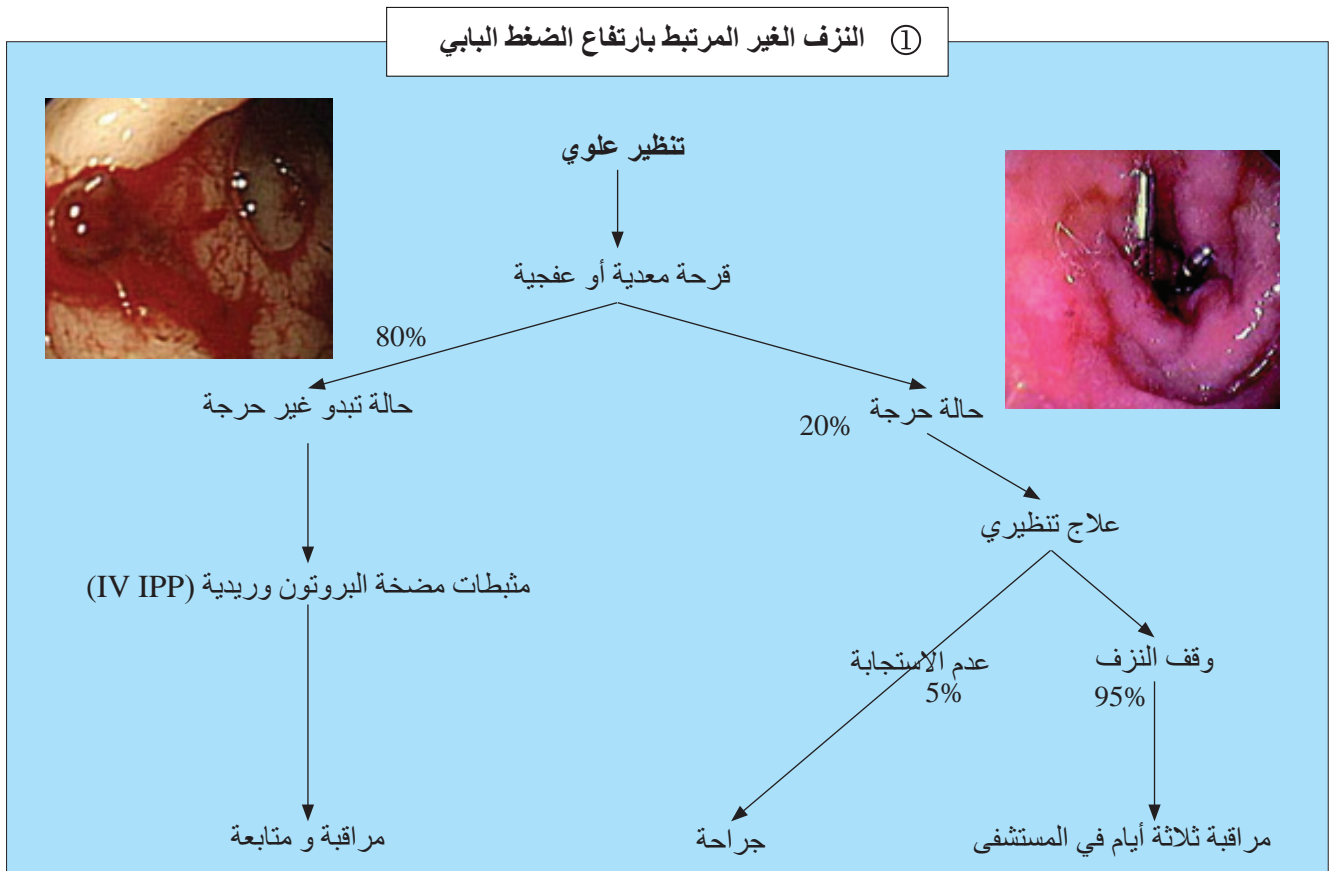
① النزف الغير المرتبط بارتفاع الضغط البابي

تنظير علوي

قرحة معدية أو عفجية

80%

حالة تبدو غير حرجة

حالة حرجة

20%

علاج تنظيري

مثبطات مضخة البروتون وريدية (IV IPP)

عدم الاستجابة
5%

وقف النزف
95%

مراقبة و متابعة

جراحة

مراقبة ثلاثة أيام في المستشفى